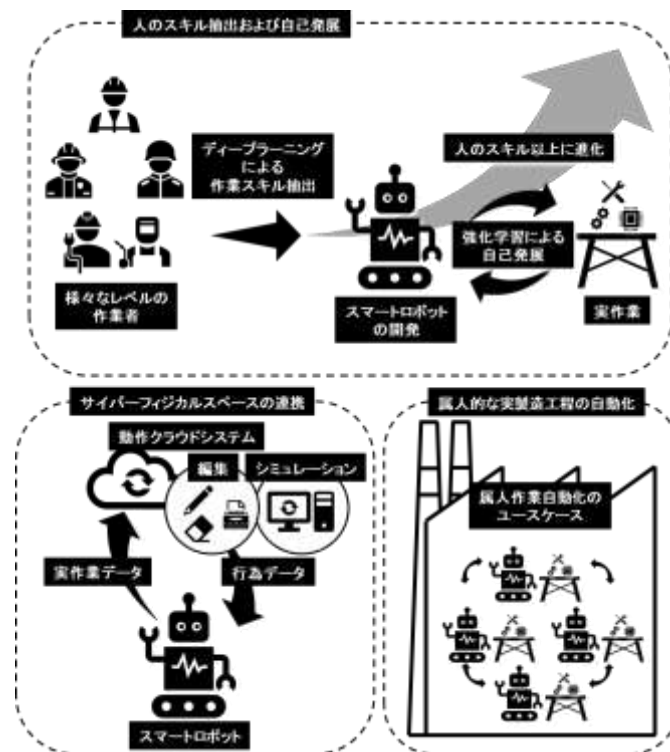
人のスキル抽出および自己発展

ディープラーニングによる作業スキル抽出

人のスキル以上に進化

強化学習による自己発展

様々なレベルの作業者

スマートロボットの開発

実作業

サイバーフィジカルスペースの連携

動作クラウドシステム

編集

シミュレーション

実作業データ

行為データ

スマートロボット

属人的な実製造工程の自動化

属人作業自動化のユースケース